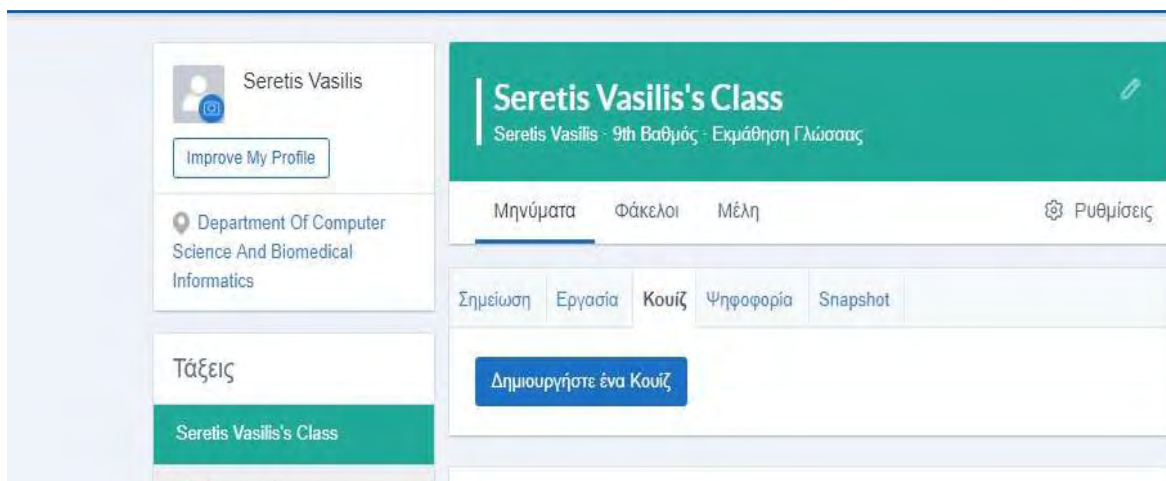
Seretis Vasilis

Improve My Profile

Department Of Computer Science And Biomedical Informatics

Τάξεις

Seretis Vasilis's Class

Seretis Vasilis's Class
Seretis Vasilis · 9th Βαθμός · Εκμάθηση Γλώσσας

Μηνύματα Φάκελοι Μέλη

Ρυθμίσεις

Σημείωση Εργασία Κουίζ Ψηφοφορία Snapshot

Δημιουργήστε ένα Κουίζ